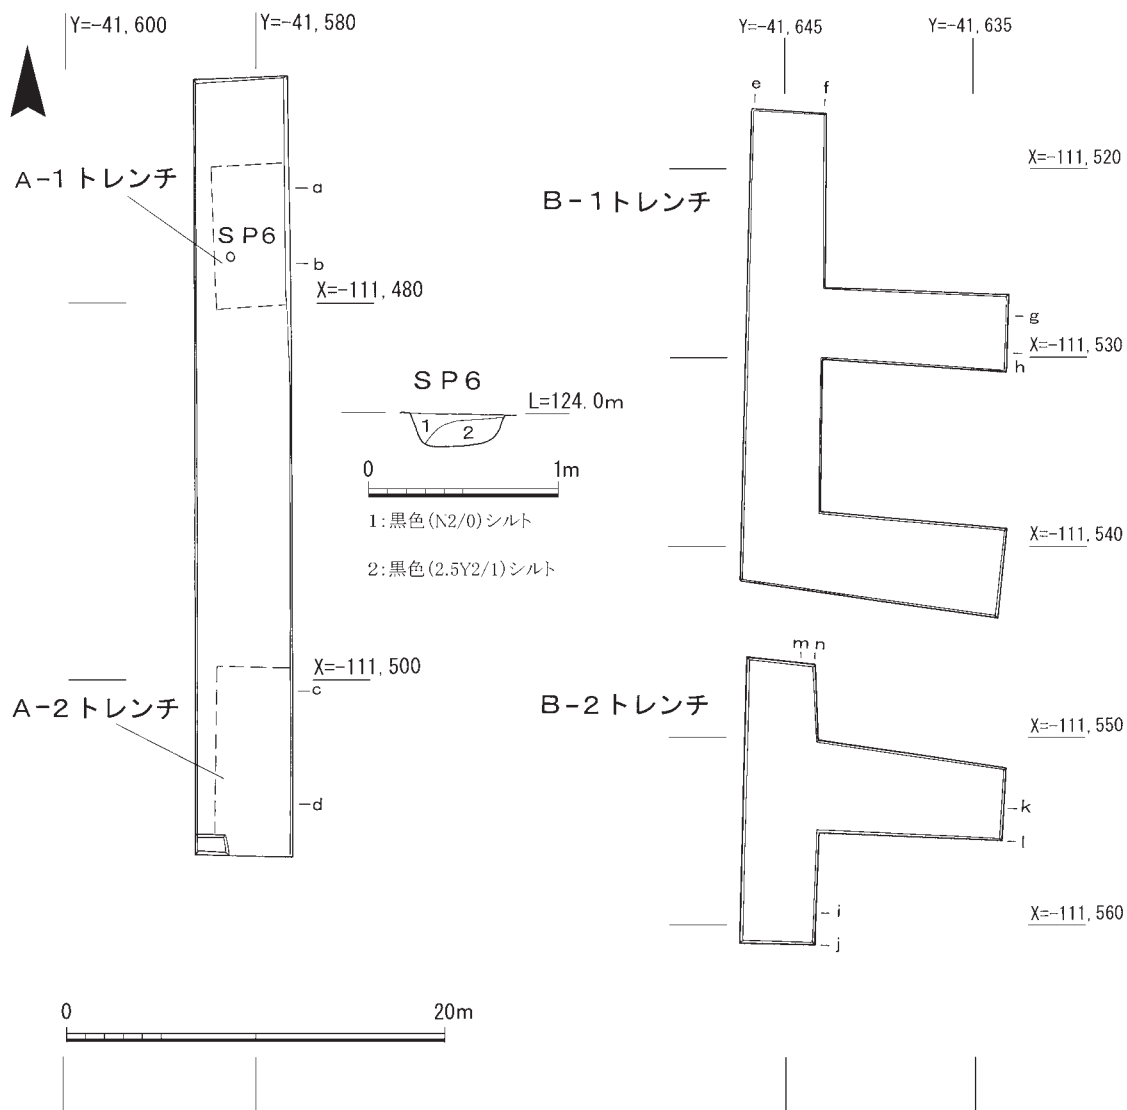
Y=-41, 600

Y=-41, 580

Y=-41, 645

Y=-41, 635

e

f

X=-111, 520

A-1 トレンチ

a

B-1トレンチ

SP6

b

X=-111, 480

g

X=-111, 530

h

SP6

L=124.0m

1

2

0

1m

1:黒色(N2/0)シルト

2:黒色(2.5Y2/1)シルト

X=-111, 540

X=-111, 500

m n

A-2 トレンチ

c

B-2トレンチ

X=-111, 550

d

k

l

i

X=-111, 560

j

0

20m